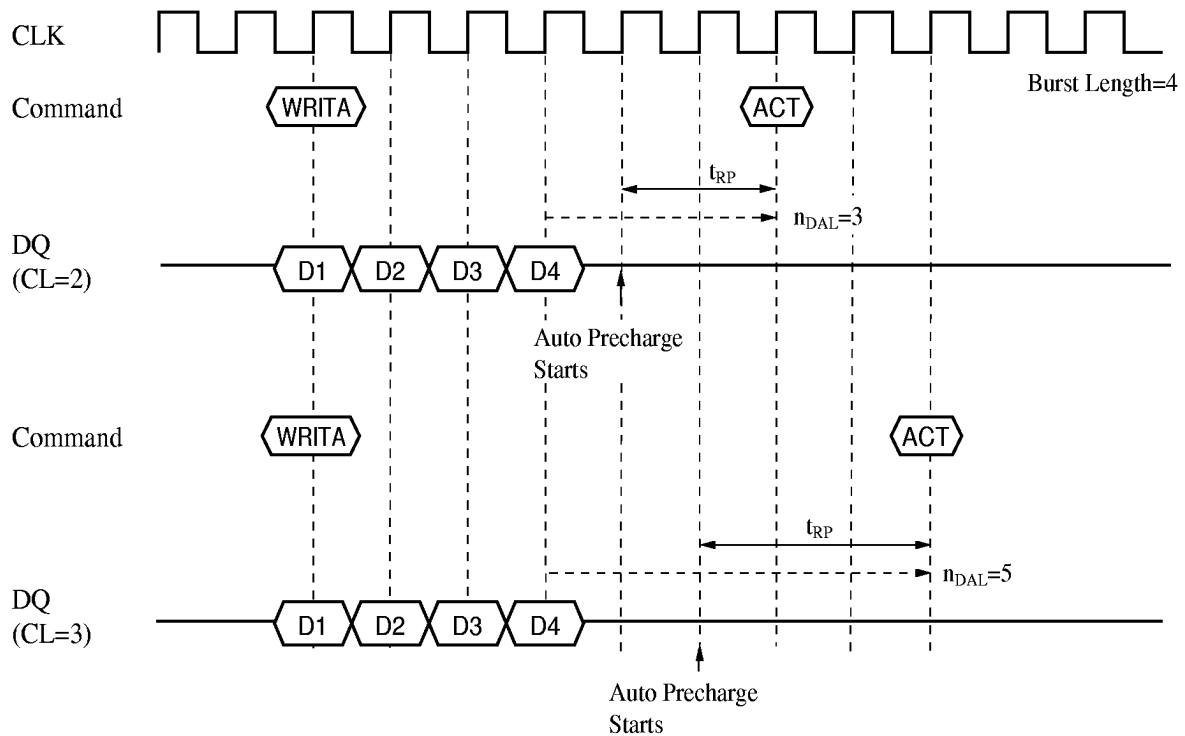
CLK

Burst Length=4

Command

WRITA

ACT

$t_{RP}$

$n_{DAL}$=3

DQ
(CL=2)

D1 D2 D3 D4

Auto Precharge
Starts

Command

WRITA

ACT

$t_{RP}$

$n_{DAL}$=5

DQ
(CL=3)

D1 D2 D3 D4

Auto Precharge
Starts